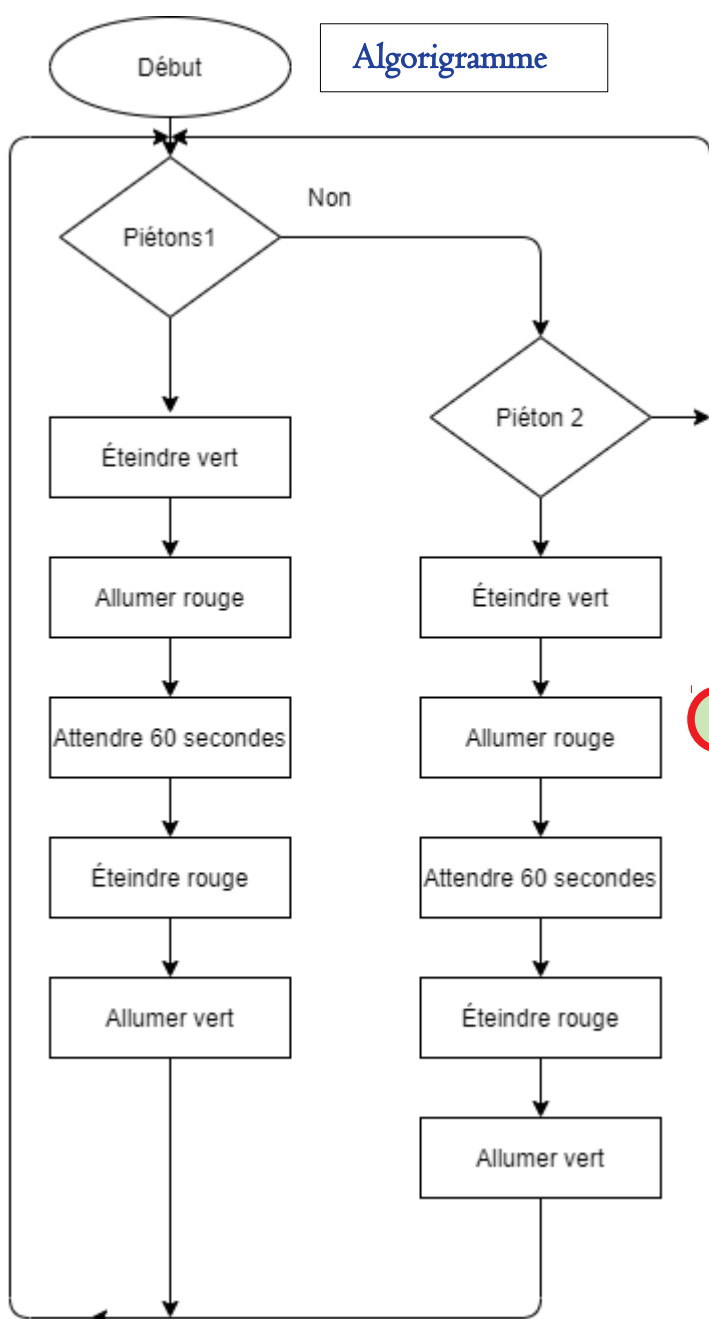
Début

Algorigramme

Non

Piétons1

Piéton 2

Éteindre vert

Allumer rouge

Attendre 60 secondes

Éteindre rouge

Allumer vert

Éteindre vert

Allumer rouge

Attendre 60 secondes

Éteindre rouge

Allumer vert